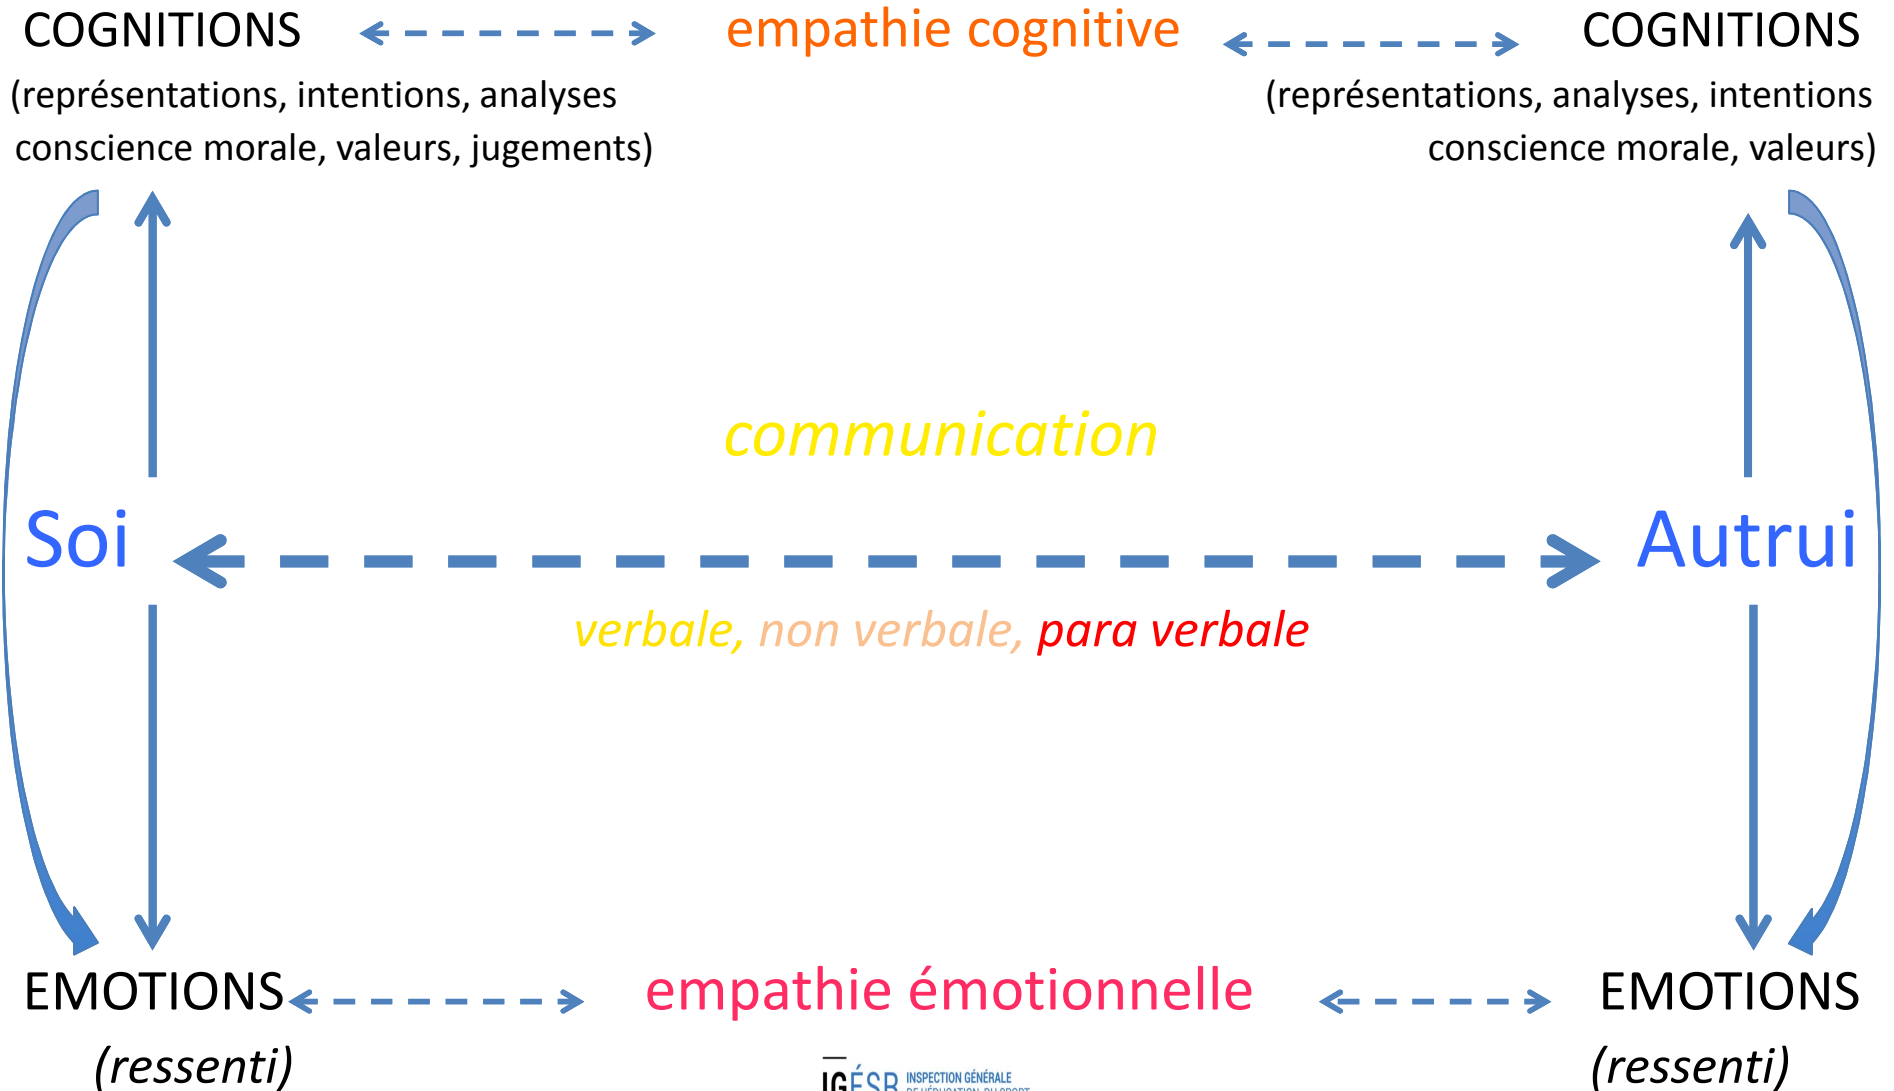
COGNITIONS

(représentations, intentions, analyses conscience morale, valeurs, jugements)

empathie cognitive

COGNITIONS

(représentations, analyses, intentions conscience morale, valeurs)

communication

Soi

Autrui

verbale, non verbale, para verbale

EMOTIONS

(ressenti)

empathie émotionnelle

EMOTIONS

(ressenti)

IGÉSR INSPECTION GÉNÉRALE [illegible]